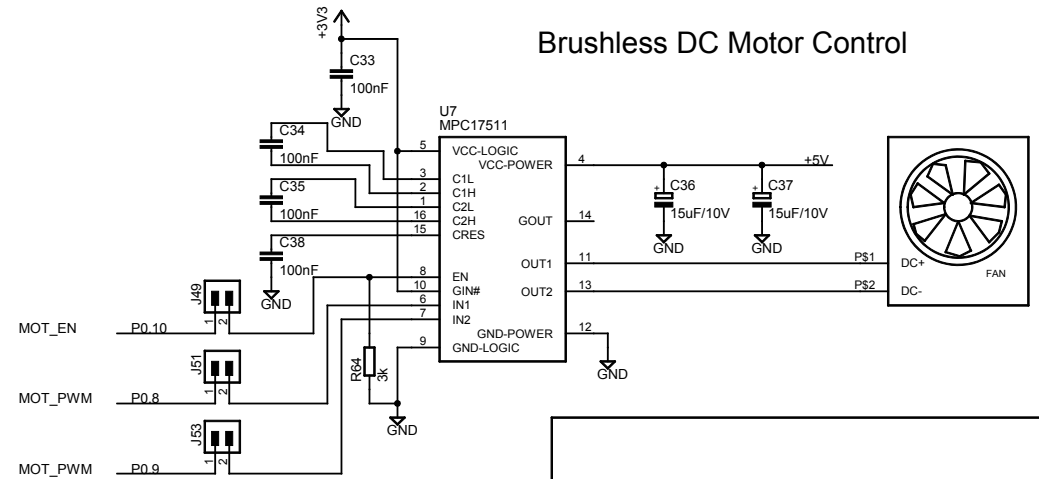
+3V3

Brushless DC Motor Control

C33
100nF
GND

U7
MPC17511

C34
100nF
C35
100nF
C38
100nF
GND

5 VCC-LOGIC
VCC-POWER 4
+5V
3 C1L
2 C1H
1 C2L
16 C2H
15 CRES
GOUT 14
8 EN
10 GIN#
6 IN1
7 IN2
9 GND-LOGIC
OUT1 11
OUT2 13
GND-POWER 12
GND

C36
15uF/10V
GND
C37
15uF/10V
GND

P$1
P$2
DC+
DC-
FAN

J49
1 2
MOT_EN
P0.10

J51
1 2
MOT_PWM
P0.8

J53
1 2
MOT_PWM
P0.9

R64
3k
GND